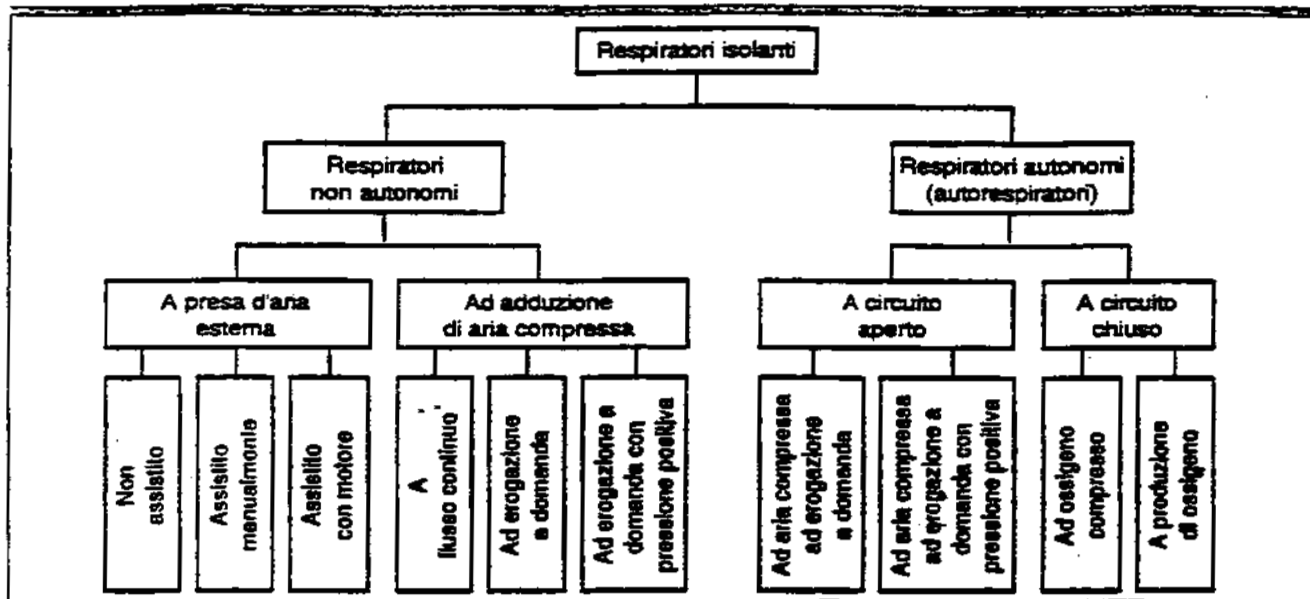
Respiratori isolanti

Respiratori non autonomi

Respiratori autonomi (autorespiratori)

A presa d'aria esterna

Ad adduzione di aria compressa

A circuito aperto

A circuito chiuso

Non assistito

Assistito manualmente

Assistito con motore

A flusso continuo

Ad erogazione a domanda

Ad erogazione a domanda con pressione positiva

Ad aria compressa ad erogazione a domanda

Ad aria compressa ad erogazione a domanda con pressione positiva

Ad ossigeno compresso

A produzione di ossigeno